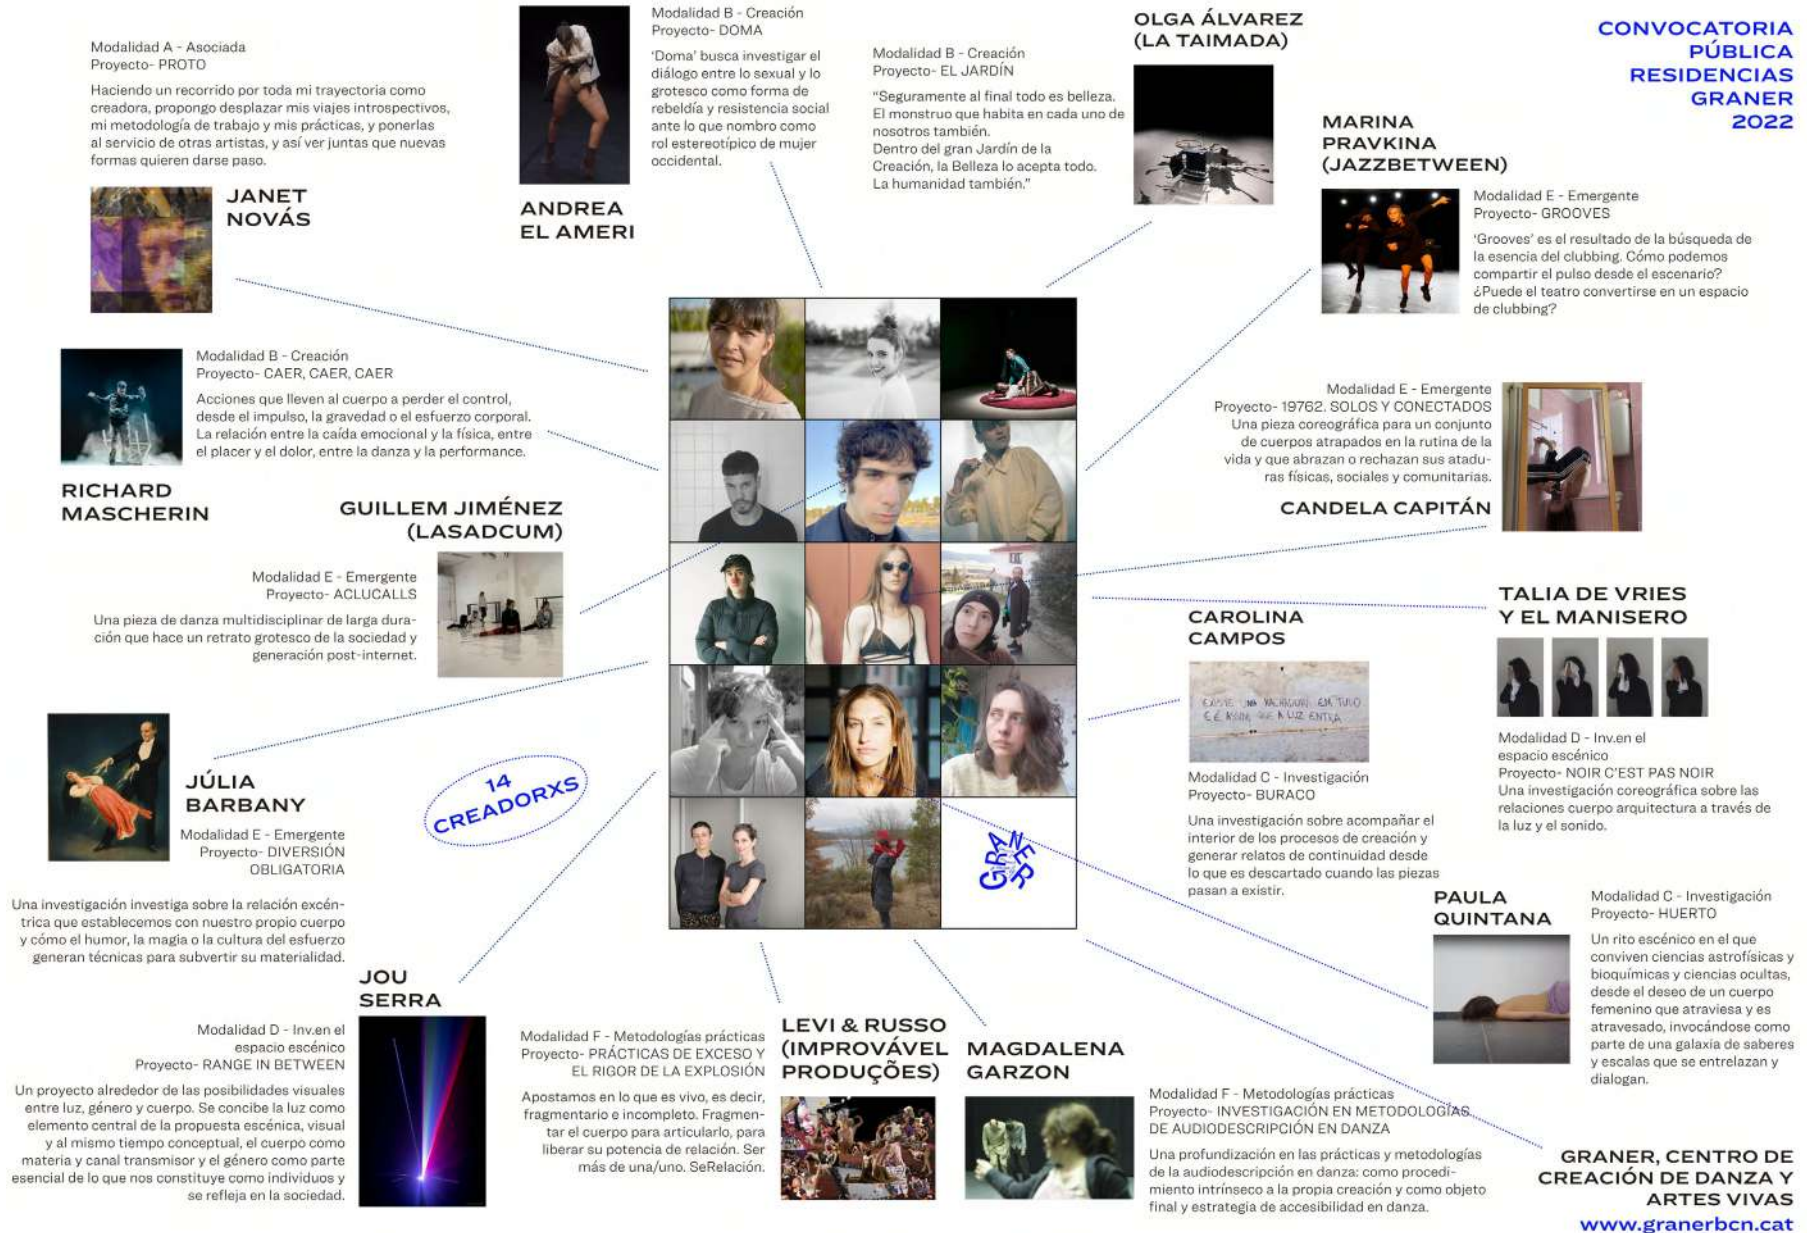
CONVOCATORIA PÚBLICA RESIDENCIAS GRANER 2022

Modalidad A - Asociada
Proyecto- PROTO

Haciendo un recorrido por toda mi trayectoria como creadora, propongo desplazar mis viajes introspectivos, mi metodología de trabajo y mis prácticas, y ponerlas al servicio de otras artistas, y así ver juntas que nuevas formas quieren darse paso.

JANET NOVÁS

Modalidad B - Creación
Proyecto- DOMA

'Doma' busca investigar el diálogo entre lo sexual y lo grotesco como forma de rebeldía y resistencia social ante lo que nombro como rol estereotípico de mujer occidental.

ANDREA EL AMERI

Modalidad B - Creación
Proyecto- EL JARDÍN

"Seguramente al final todo es belleza. El monstruo que habita en cada uno de nosotros también. Dentro del gran Jardín de la Creación, la Belleza lo acepta todo. La humanidad también."

OLGA ÁLVAREZ (LA TAIMADA)

MARINA PRAVKINA (JAZZBETWEEN)

Modalidad E - Emergente
Proyecto- GROOVES

'Grooves' es el resultado de la búsqueda de la esencia del clubbing. Cómo podemos compartir el pulso desde el escenario? ¿Puede el teatro convertirse en un espacio de clubbing?

Modalidad B - Creación
Proyecto- CAER, CAER, CAER

Acciones que lleven al cuerpo a perder el control, desde el impulso, la gravedad o el esfuerzo corporal. La relación entre la caída emocional y la física, entre el placer y el dolor, entre la danza y la performance.

RICHARD MASCHERIN

Modalidad E - Emergente
Proyecto- 19762. SOLOS Y CONECTADOS
Una pieza coreográfica para un conjunto de cuerpos atrapados en la rutina de la vida y que abrazan o rechazan sus ataduras físicas, sociales y comunitarias.

CANDELA CAPITÁN

GUILLEM JIMÉNEZ (LASADCUM)

Modalidad E - Emergente
Proyecto- ACLUCALLS

Una pieza de danza multidisciplinar de larga duración que hace un retrato grotesco de la sociedad y generación post-internet.

TALIA DE VRIES Y EL MANISERO

CAROLINA CAMPOS

Modalidad D - Inv.en el espacio escénico
Proyecto- NOIR C'EST PAS NOIR
Una investigación coreográfica sobre las relaciones cuerpo arquitectura a través de la luz y el sonido.

JÚLIA BARBANY

Modalidad E - Emergente
Proyecto- DIVERSIÓN OBLIGATORIA

Una investigación investiga sobre la relación excéntrica que establecemos con nuestro propio cuerpo y cómo el humor, la magia o la cultura del esfuerzo generan técnicas para subvertir su materialidad.

14 CREADORXS

Modalidad C - Investigación
Proyecto- BURACO

Una investigación sobre acompañar el interior de los procesos de creación y generar relatos de continuidad desde lo que es descartado cuando las piezas pasan a existir.

GRANER

PAULA QUINTANA

Modalidad C - Investigación
Proyecto- HUERTO

Un rito escénico en el que conviven ciencias astrofísicas y bioquímicas y ciencias ocultas, desde el deseo de un cuerpo femenino que atraviesa y es atravesado, invocándose como parte de una galaxia de saberes y escalas que se entrelazan y dialogan.

JOU SERRA

Modalidad D - Inv.en el espacio escénico
Proyecto- RANGE IN BETWEEN

Un proyecto alrededor de las posibilidades visuales entre luz, género y cuerpo. Se concibe la luz como elemento central de la propuesta escénica, visual y al mismo tiempo conceptual, el cuerpo como materia y canal transmisor y el género como parte esencial de lo que nos constituye como individuos y se refleja en la sociedad.

Modalidad F - Metodologías prácticas
Proyecto- PRÁCTICAS DE EXCESO Y EL RIGOR DE LA EXPLOSIÓN

Apostamos en lo que es vivo, es decir, fragmentario e incompleto. Fragmentar el cuerpo para articularlo, para liberar su potencia de relación. Ser más de una/uno. SeRelación.

LEVI & RUSSO (IMPROVÁVEL PRODUÇÕES)

MAGDALENA GARZON

Modalidad F - Metodologías prácticas
Proyecto- INVESTIGACIÓN EN METODOLOGÍAS DE AUDIODESCRIPCIÓN EN DANZA

Una profundización en las prácticas y metodologías de la audiodescripción en danza: como procedimiento intrínseco a la propia creación y como objeto final y estrategia de accesibilidad en danza.

GRANER, CENTRO DE CREACIÓN DE DANZA Y ARTES VIVAS
www.granerbcn.cat